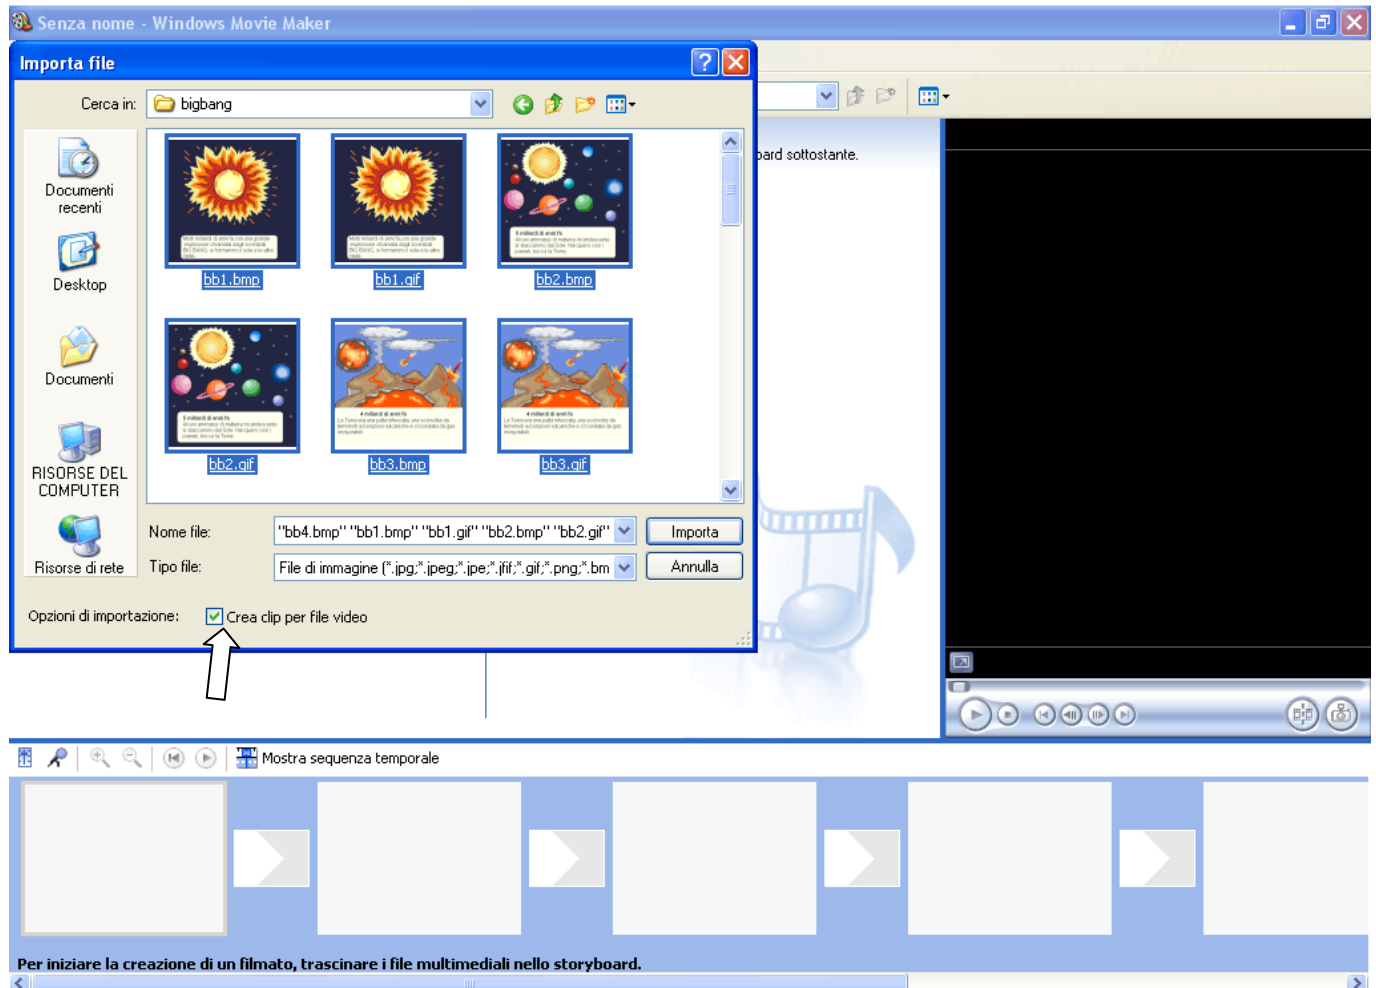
Senza nome - Windows Movie Maker

Importa file

Cerca in: bigbang

Documenti recenti

Desktop

Documenti

RISORSE DEL COMPUTER

Risorse di rete

bb1.bmp

bb1.gif

bb2.bmp

bb2.gif

bb3.bmp

bb3.gif

Nome file: "bb4.bmp" "bb1.bmp" "bb1.gif" "bb2.bmp" "bb2.gif"

Importa

Tipo file: File di immagine (*.jpg;*.jpeg;*.jpe;*.jfif;*.gif;*.png;*.bm

Annulla

Opzioni di importazione: Crea clip per file video

oard sottostante.

Mostra sequenza temporale

Per iniziare la creazione di un filmato, trascinare i file multimediali nello storyboard.